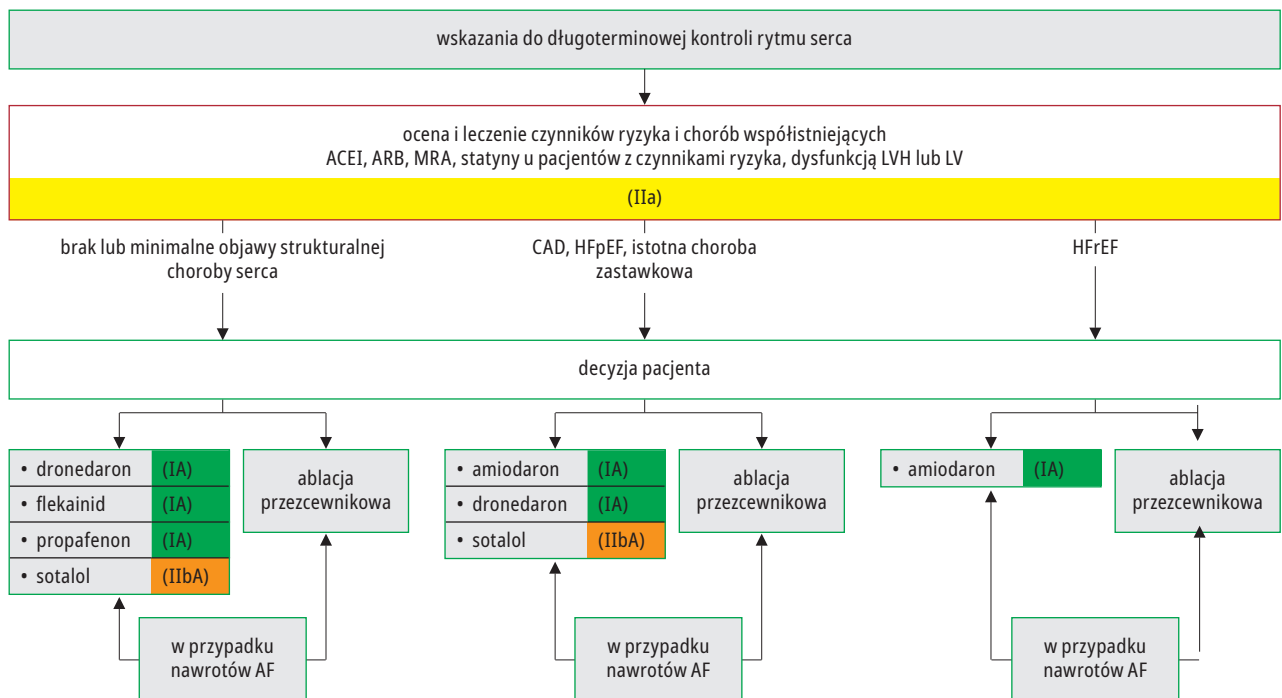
wskazania do długoterminowej kontroli rytmu serca

ocena i leczenie czynników ryzyka i chorób współistniejących
ACEI, ARB, MRA, statyny u pacjentów z czynnikami ryzyka, dysfunkcją LVH lub LV

(IIa)

brak lub minimalne objawy strukturalnej choroby serca

CAD, HFpEF, istotna choroba zastawkowa

HFrEF

decyzja pacjenta

| • dronedaron | (IA) |
|---|---|
| • flekainid | (IA) |
| • propafenon | (IA) |
| • sotalol | (IIbA) |

ablacja przezcewnikowa

w przypadku nawrotów AF

| • amiodaron | (IA) |
|---|---|
| • dronedaron | (IA) |
| • sotalol | (IIbA) |

ablacja przezcewnikowa

w przypadku nawrotów AF

| • amiodaron | (IA) |
|---|---|

ablacja przezcewnikowa

w przypadku nawrotów AF